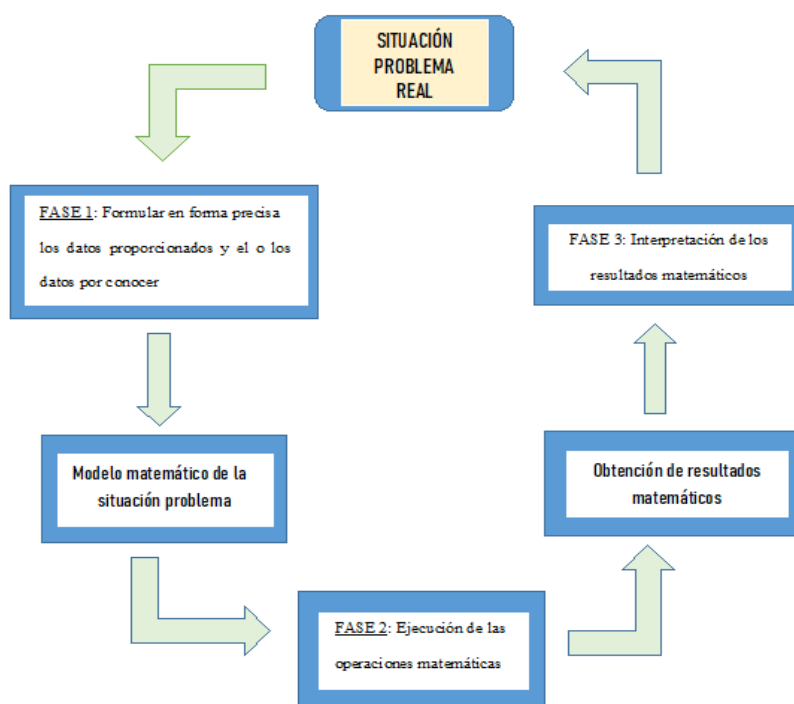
SITUACIÓN PROBLEMA REAL

FASE 1: Formular en forma precisa los datos proporcionados y el o los datos por conocer

Modelo matemático de la situación problema

FASE 2: Ejecución de las operaciones matemáticas

Obtención de resultados matemáticos

FASE 3: Interpretación de los resultados matemáticos